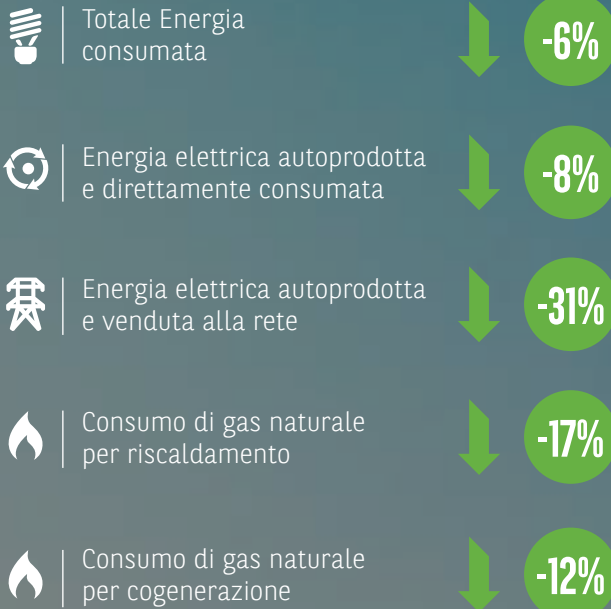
Totale Energia consumata

-6%

Energia elettrica autoprodotta e direttamente consumata

-8%

Energia elettrica autoprodotta e venduta alla rete

-31%

Consumo di gas naturale per riscaldamento

-17%

Consumo di gas naturale per cogenerazione

-12%